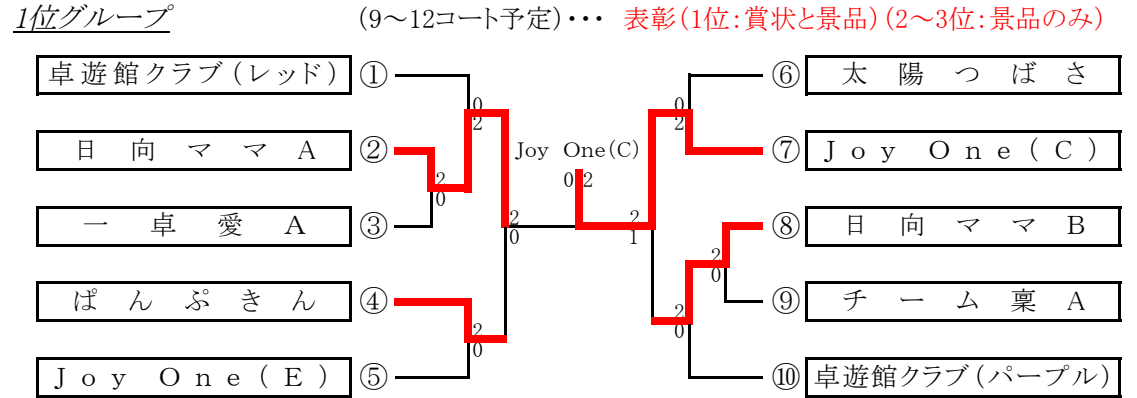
1位グループ

(9～12コート予定)・・・ 表彰(1位:賞状と景品)(2～3位:景品のみ)

| | |
|---|---|
| 卓遊館クラブ(レッド) | ① |
| 日向ママA | ② |
| 一卓愛A | ③ |
| ぱんぷきん | ④ |
| Joy One(E) | ⑤ |

| | |
|---|---|
| ⑥ | 太陽つばさ |
| ⑦ | Joy One(C) |
| ⑧ | 日向ママB |
| ⑨ | チーム稟A |
| ⑩ | 卓遊館クラブ(パープル) |

0
2
2
0
2
0
2
0
Joy One(C)
0 2
2
1
0
2
2
0
2
0